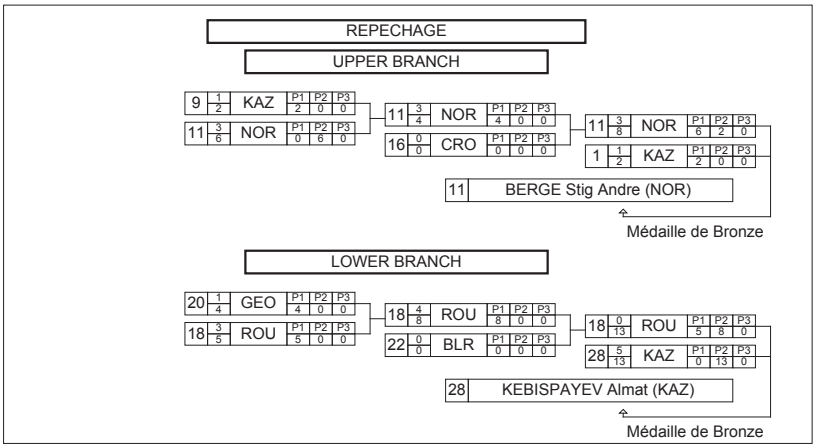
REPECHAGE

UPPER BRANCH

| 9 | $\frac{1}{2}$ | KAZ | P1 2 | P2 0 | P3 0 |
|---|---|---|---|---|---|
| 11 | $\frac{3}{6}$ | NOR | P1 0 | P2 6 | P3 0 |

| 11 | $\frac{3}{4}$ | NOR | P1 4 | P2 0 | P3 0 |
|---|---|---|---|---|---|
| 16 | $\frac{0}{0}$ | CRO | P1 0 | P2 0 | P3 0 |

| 11 | $\frac{3}{8}$ | NOR | P1 6 | P2 2 | P3 0 |
|---|---|---|---|---|---|
| 1 | $\frac{1}{2}$ | KAZ | P1 2 | P2 0 | P3 0 |

11 BERGE Stig Andre (NOR)

Médaille de Bronze

LOWER BRANCH

| 20 | $\frac{1}{4}$ | GEO | P1 4 | P2 0 | P3 0 |
|---|---|---|---|---|---|
| 18 | $\frac{3}{5}$ | ROU | P1 5 | P2 0 | P3 0 |

| 18 | $\frac{4}{8}$ | ROU | P1 8 | P2 0 | P3 0 |
|---|---|---|---|---|---|
| 22 | $\frac{0}{0}$ | BLR | P1 0 | P2 0 | P3 0 |

| 18 | $\frac{0}{13}$ | ROU | P1 5 | P2 8 | P3 0 |
|---|---|---|---|---|---|
| 28 | $\frac{5}{13}$ | KAZ | P1 0 | P2 13 | P3 0 |

28 KEBISPAYEV Almat (KAZ)

Médaille de Bronze